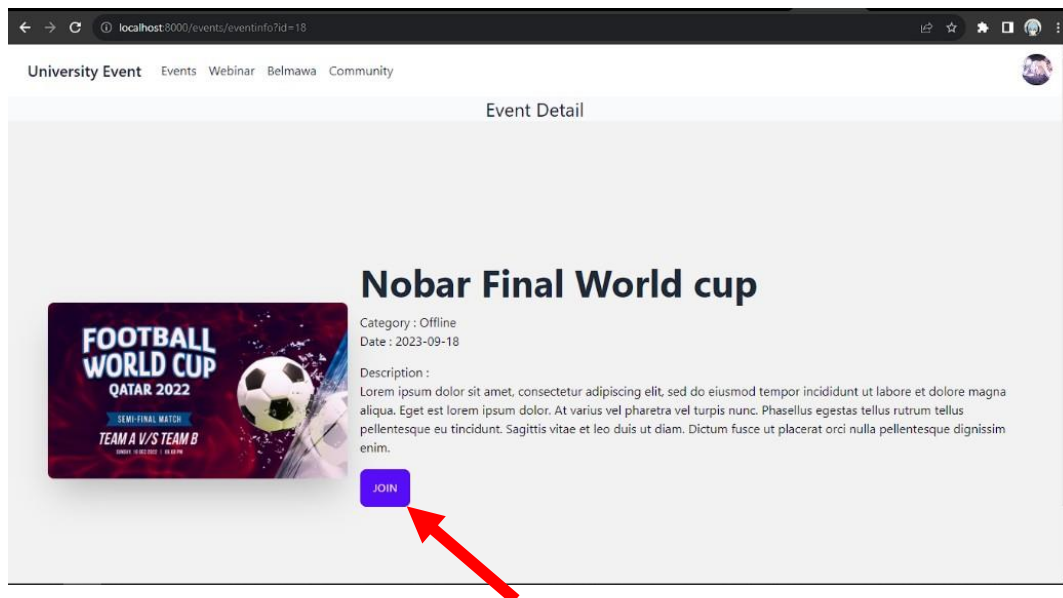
localhost:8000/events/eventinfo?id=18

University Event Events Webinar Belmawa Community

Event Detail

FOOTBALL WORLD CUP
QATAR 2022
SEMI-FINAL MATCH
TEAM A V/S TEAM B
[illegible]

Nobar Final World cup

Category : Offline
Date : 2023-09-18

Description :
Lorem ipsum dolor sit amet, consectetur adipiscing elit, sed do eiusmod tempor incididunt ut labore et dolore magna aliqua. Eget est lorem ipsum dolor. At varius vel pharetra vel turpis nunc. Phasellus egestas tellus rutrum tellus pellentesque eu tincidunt. Sagittis vitae et leo duis ut diam. Dictum fusce ut placerat orci nulla pellentesque dignissim enim.

JOIN